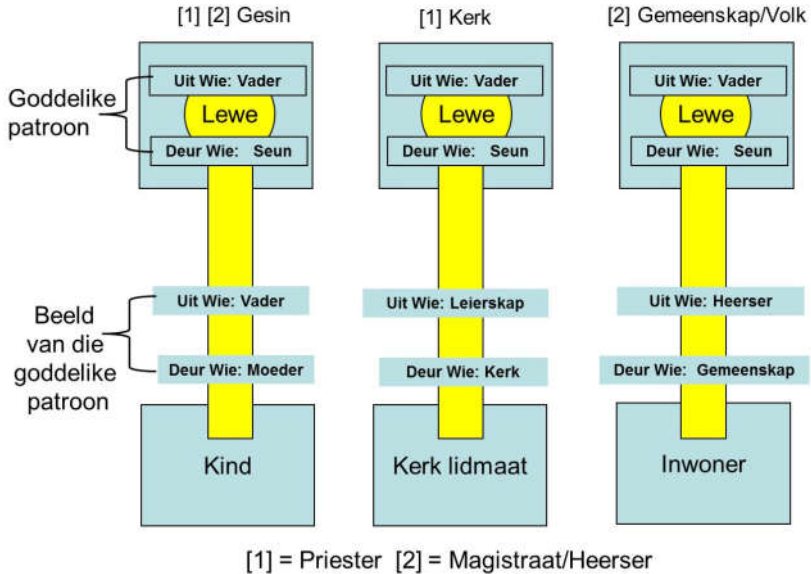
[1] [2] Gesin

[1] Kerk

[2] Gemeenskap/Volk

Goddelike patroon

Uit Wie: Vader

Lewe

Deur Wie: Seun

Uit Wie: Vader

Lewe

Deur Wie: Seun

Uit Wie: Vader

Lewe

Deur Wie: Seun

Beeld van die goddelike patroon

Uit Wie: Vader

Deur Wie: Moeder

Uit Wie: Leierskap

Deur Wie: Kerk

Uit Wie: Heerser

Deur Wie: Gemeenskap

Kind

Kerk lidmaat

Inwoner

[1] = Priester [2] = Magistraat/Heerser